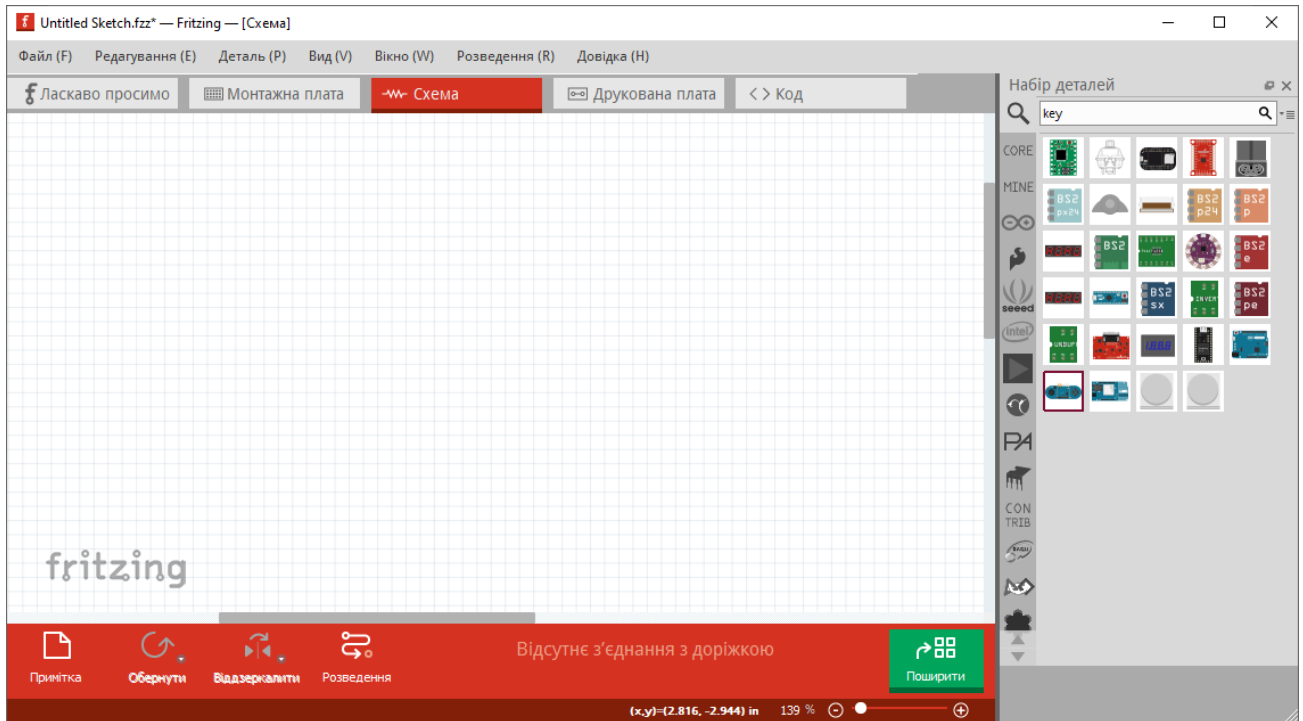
Untitled Sketch.fzz* — Fritzing — [Схема]

Файл (F) Редагування (E) Деталь (P) Вид (V) Вікно (W) Розведення (R) Довідка (H)

Ласкаво просимо | Монтажна плата | Схема | Друкована плата | Код

Набір деталей

key

CORE
MINE
seeed
intel
PA
CON TRIB

BS2 px24
BS2 p24
BS2 p
BS2
BS2 e
BS2 sx
BS2 pe

fritzing

Примітка
Обернути
Віддзеркалити
Розведення

Відсутнє з'єднання з доріжкою

Поширити

(x,y)=(2.816, -2.944) in 139 %